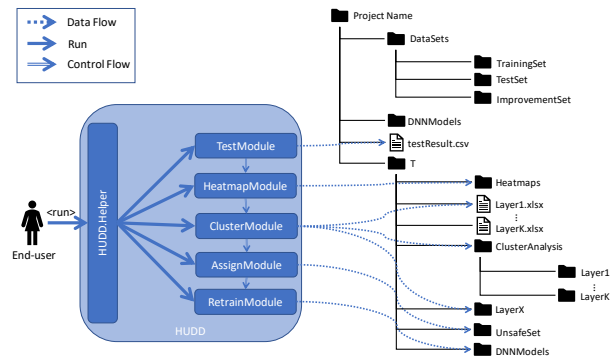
Data Flow
Run
Control Flow

Project Name
DataSets
TrainingSet
TestSet
ImprovementSet
DNNModels
testResult.csv
T
Heatmaps
Layer1.xlsx
⋮
LayerK.xlsx
ClusterAnalysis
Layer1
⋮
LayerK
LayerX
UnsafeSet
DNNModels

<run>
End-user
HUDD.Helper
TestModule
HeatmapModule
ClusterModule
AssignModule
RetrainModule
HUDD